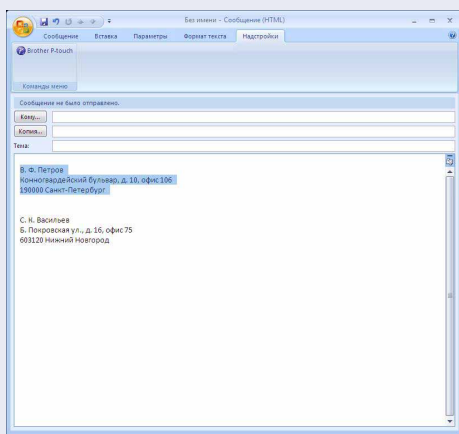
Без имени - Сообщение (HTML)

Сообщение Вставка Параметры Формат текста Надстройки

Brother P-touch

Команды меню

Сообщение не было отправлено.

Кому...

Копия...

Тема:

В. Ф. Петров
Конногвардейский бульвар, д. 10, офис 106
190000 Санкт-Петербург

С. Н. Васильев
Б. Покровская ул., д. 16, офис 75
603120 Нижний Новгород